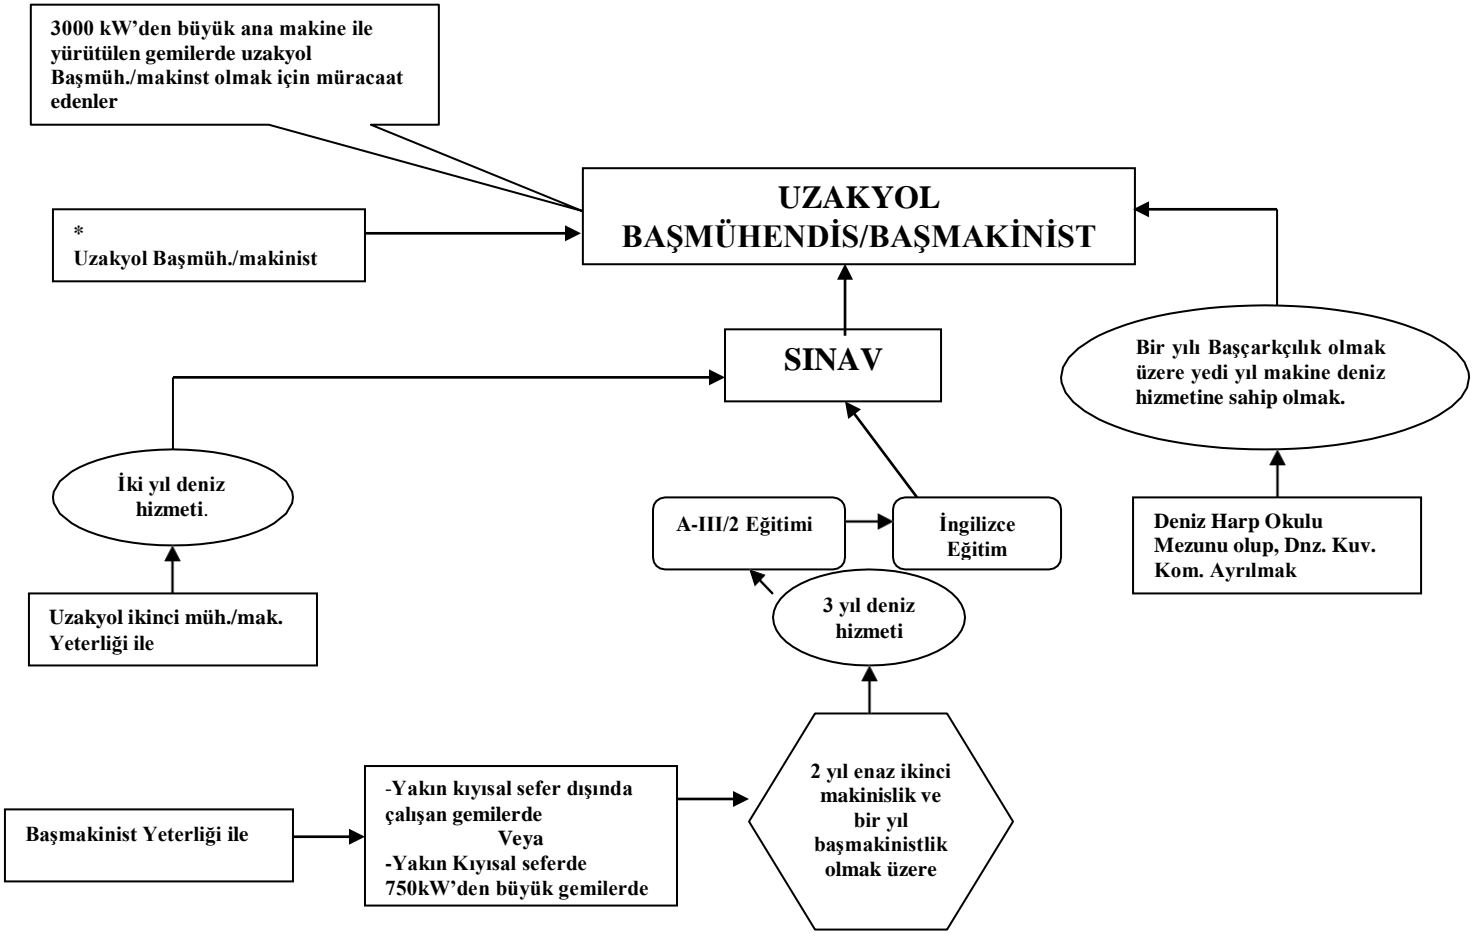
3000 kW'den büyük ana makine ile yürütülen gemilerde uzakyol Başmüh./makinst olmak için müracaat edenler

UZAKYOL BAŞMÜHENDİS/BAŞMAKİNİST

*
Uzakyol Başmüh./makinist

SINAV

Bir yılı Başçarkçılık olmak üzere yedi yıl makine deniz hizmetine sahip olmak.

İki yıl deniz hizmeti.

A-III/2 Eğitimi

İngilizce Eğitim

Deniz Harp Okulu Mezunu olup, Dnz. Kuv. Kom. Ayrılmak

3 yıl deniz hizmeti

Uzakyol ikinci müh./mak. Yeterliği ile

Başmakinist Yeterliği ile

-Yakın kıyısal sefer dışında çalışan gemilerde
Veya
-Yakın Kıyısal seferde 750kW'den büyük gemilerde

2 yıl enaz ikinci makinislik ve bir yıl başmakinistlik olmak üzere